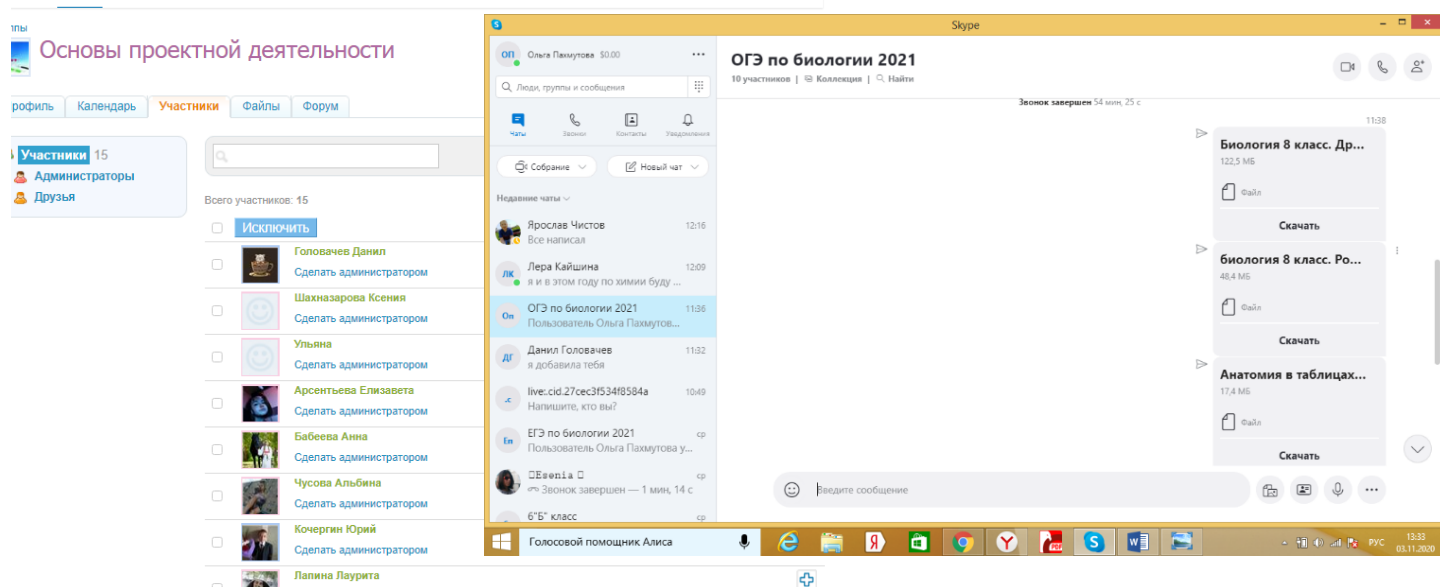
ппы

Основы проектной деятельности

рофиль | Календарь | Участники | Файлы | Форум

Участники 15
Администраторы
Друзья

Всего участников: 15

Исключить

Головачев Данил
Сделать администратором
Шахназарова Ксения
Сделать администратором
Ульяна
Сделать администратором
Арсентьева Елизавета
Сделать администратором
Бабеева Анна
Сделать администратором
Чусова Альбина
Сделать администратором
Кочергин Юрий
Сделать администратором
Лапина Лаурита

Skype

ОП Ольга Пахмутова $0.00

Люди, группы и сообщения

Чаты | Звонки | Контакты | Уведомления

Собрание | Новый чат

Недавние чаты

Ярослав Чистов 12:16
Все написал
ЛК Лера Кайшина 12:09
я и в этом году по химии буду ...
Оп ОГЭ по биологии 2021 11:36
Пользователь Ольга Пахмутов...
ДГ Данил Головачев 11:32
я добавила тебя
live:.cid.27cec3f534f8584a 10:49
Напишите, кто вы?
Еп ЕГЭ по биологии 2021 ср
Пользователь Ольга Пахмутова у...
Esenia ср
Звонок завершен — 1 мин, 14 с
6"Б" класс

ОГЭ по биологии 2021
10 участников | Коллекция | Найти

Звонок завершен 54 мин, 25 с

11:38
Биология 8 класс. Др...
122,5 МБ
Файл
Скачать

биология 8 класс. Ро...
48,4 МБ
Файл
Скачать

Анатомия в таблицах...
17,4 МБ
Файл
Скачать

Введите сообщение

Голосовой помощник Алиса

РУС 13:33 03.11.2020